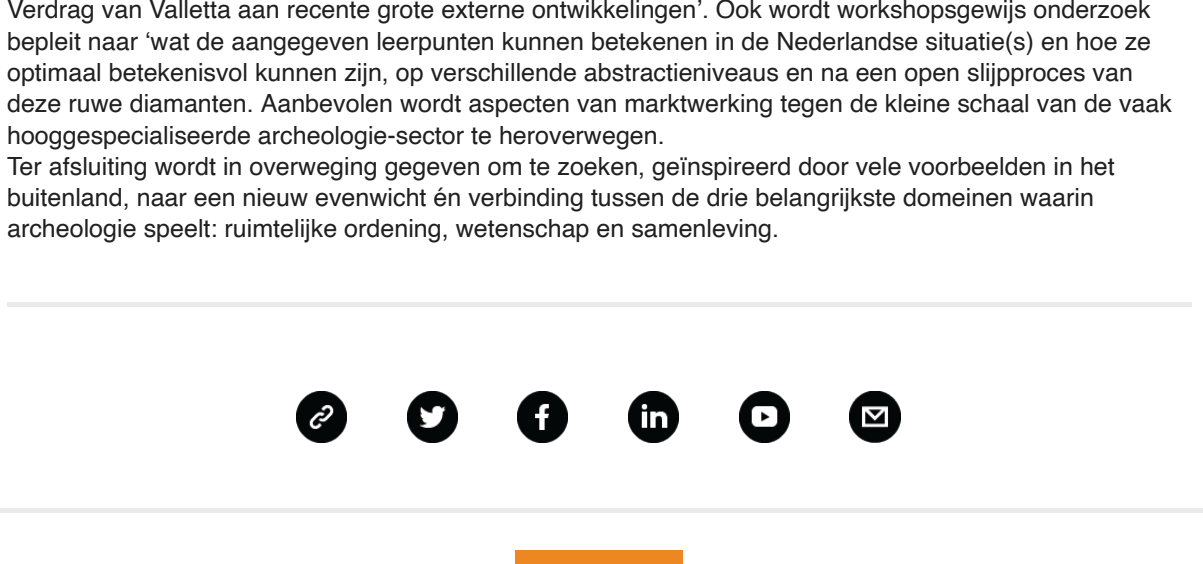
Verdrag van Valletta aan recente grote externe ontwikkelingen'. Ook wordt workshopsgewijs onderzoek bepleit naar 'wat de aangegeven leerpunten kunnen betekenen in de Nederlandse situatie(s) en hoe ze optimaal betekenisvol kunnen zijn, op verschillende abstractieniveaus en na een open slijpproces van deze ruwe diamanten. Aanbevolen wordt aspecten van marktwerking tegen de kleine schaal van de vaak hooggespecialiseerde archeologie-sector te heroverwegen.
Ter afsluiting wordt in overweging gegeven om te zoeken, geïnspireerd door vele voorbeelden in het buitenland, naar een nieuw evenwicht én verbinding tussen de drie belangrijkste domeinen waarin archeologie speelt: ruimtelijke ordening, wetenschap en samenleving.

in